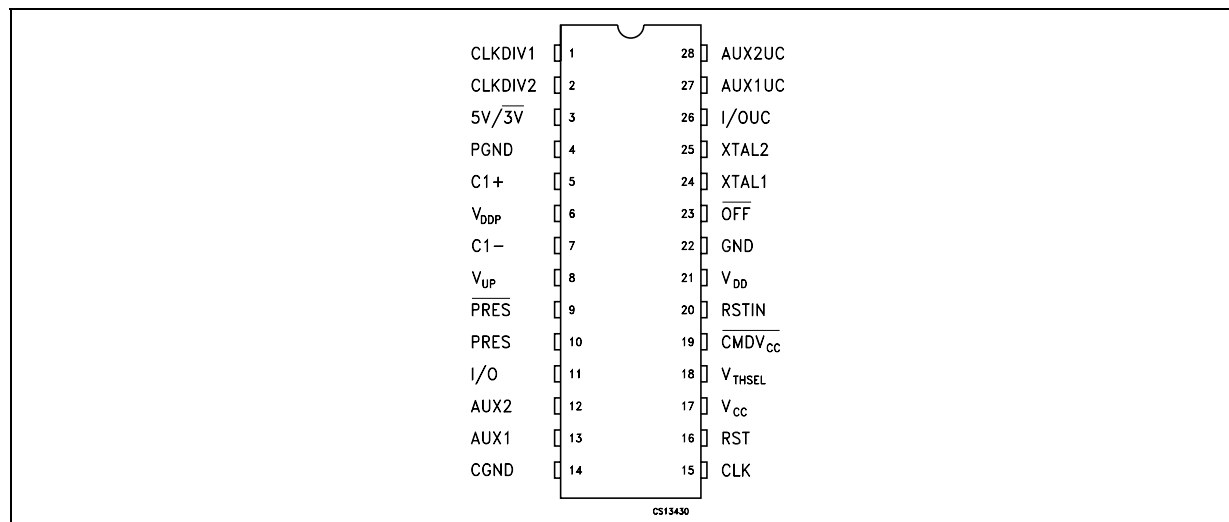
CLKDIV1 1
CLKDIV2 2
$5V/\overline{3V}$ 3
PGND 4
C1+ 5
$V_{DDP}$ 6
C1− 7
$V_{UP}$ 8
$\overline{PRES}$ 9
PRES 10
I/O 11
AUX2 12
AUX1 13
CGND 14

28 AUX2UC
27 AUX1UC
26 I/OUC
25 XTAL2
24 XTAL1
23 $\overline{OFF}$
22 GND
21 $V_{DD}$
20 RSTIN
19 $\overline{CMDV_{CC}}$
18 $V_{THSEL}$
17 $V_{CC}$
16 RST
15 CLK

CS13430